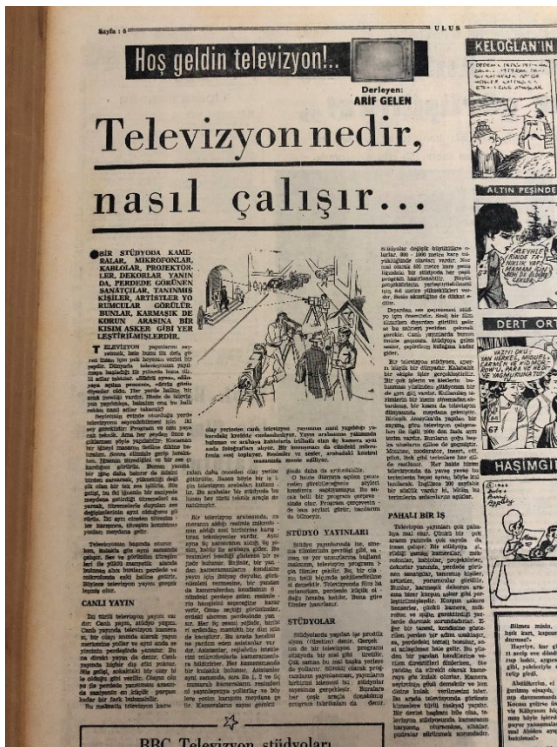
Sayfa : 8 ULUS

Hoş geldin televizyon!..

Derleyen:
ARİF GELEN

Televizyon nedir, nasıl çalışır...

BİR STÜDYODA KAMERALAR, MİKROFONLAR, KABLOLAR, PROJEKTÖRLER, DEKORLAR YANINDA, PERDEDE GÖRÜNEN SANATÇILAR, TANINMIŞ KİŞİLER, ARTİSTLER YORUMCULAR GÖRÜLÜR. BUNLAR, KARMAŞIK DE KORUN ARASINA BİR KISIM ASKER GİBİ YER LEŞTİRİLMİŞLERDİR.

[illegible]

CANLI YAYIN

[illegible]

STÜDYO YAYINLARI

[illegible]

STÜDYOLAR

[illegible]

PAHALI BİR İŞ

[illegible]

KELOĞLAN'IN

ALTIN PEŞİNDE

DERT ORT

HAŞİMGİ

BBC Televizyon stüdyoları